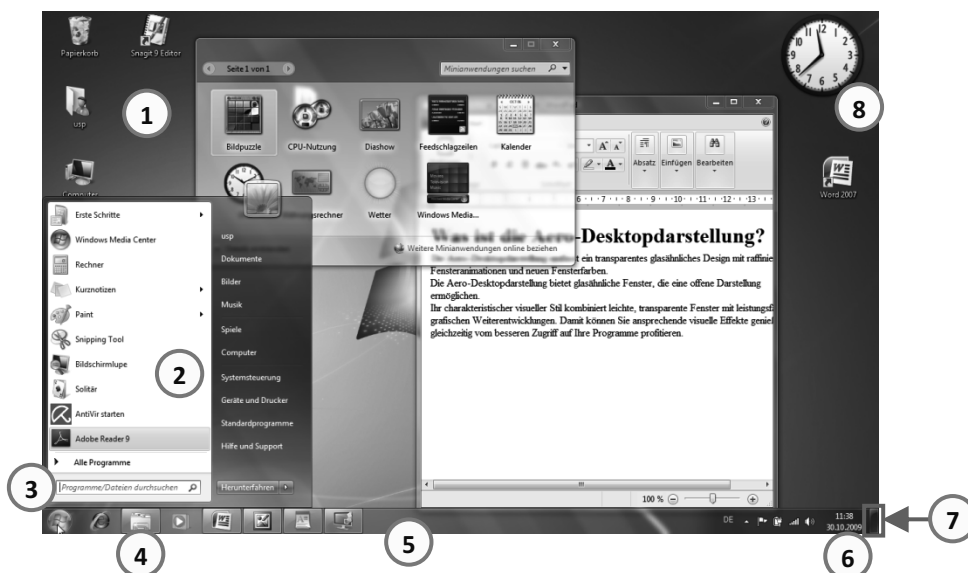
Papierkorb

Snagit 9 Editor

usp

Computer

1

Seite 1 von 1

Minianwendungen suchen

Bildpuzzle

CPU-Nutzung

Diashow

Feedschlagzeilen

Kalender

rechner

Wetter

Windows Media...

Weitere Minianwendungen online beziehen

Absatz

Einfügen

Bearbeiten

8

Word 2007

Erste Schritte

Windows Media Center

Rechner

Kurznotizen

Paint

Snipping Tool

Bildschirmlupe

Solitär

AntiVir starten

Adobe Reader 9

Alle Programme

2

usp

Dokumente

Bilder

Musik

Spiele

Computer

Systemsteuerung

Geräte und Drucker

Standardprogramme

Hilfe und Support

Was ist die Aero-Desktopdarstellung?

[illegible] ein transparentes glasähnliches Design mit raffinie Fensteranimationen und neuen Fensterfarben.
Die Aero-Desktopdarstellung bietet glasähnliche Fenster, die eine offene Darstellung ermöglichen.
Ihr charakteristischer visueller Stil kombiniert leichte, transparente Fenster mit leistungsf grafischen Weiterentwicklungen. Damit können Sie ansprechende visuelle Effekte geniel gleichzeitig vom besseren Zugriff auf Ihre Programme profitieren.

3

Programme/Dateien durchsuchen

Herunterfahren

100 %

DE

11:38
30.10.2009

7

4

5

6